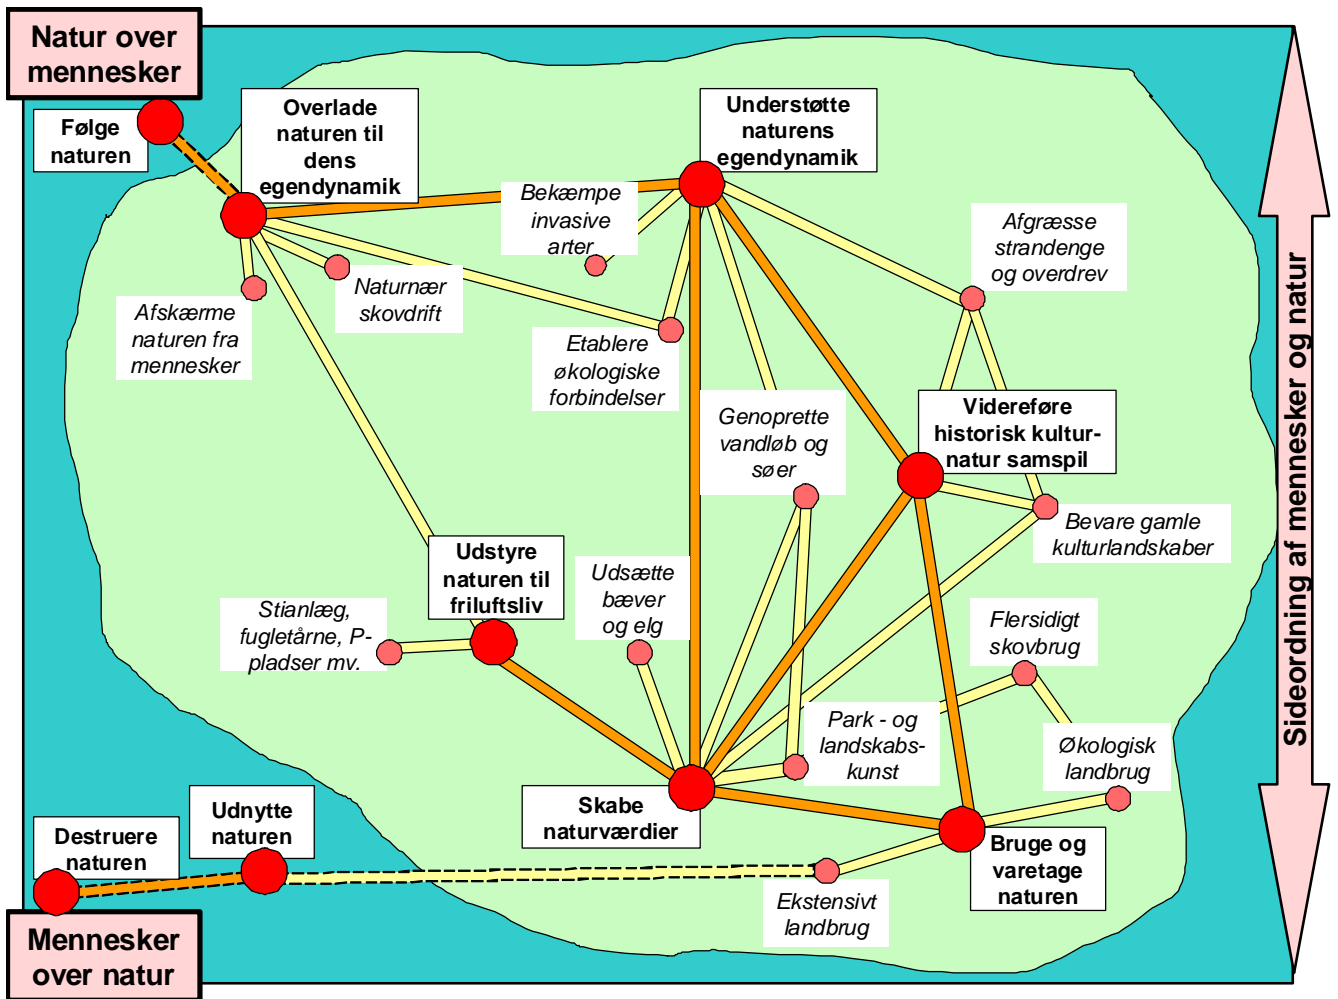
Natur over mennesker

Følge naturen

Overlade naturen til dens egendynamik

Understøtte naturens egendynamik

Bekæmpe invasive arter

Afgræsse strandenge og overdrev

Naturnær skovdrift

Afskærme naturen fra mennesker

Etablere økologiske forbindelser

Genoprette vandløb og søer

Videreføre historisk kultur-natur samspil

Bevare gamle kulturlandskaber

Udstyre naturen til friluftsliv

Udsætte bæver og elg

Stianlæg, fugletårne, P-pladser mv.

Flersidigt skovbrug

Park - og landskabs-kunst

Økologisk landbrug

Skabe naturværdier

Udnytte naturen

Destruere naturen

Bruge og varetage naturen

Ekstensivt landbrug

Mennesker over natur

Sideordning af mennesker og natur